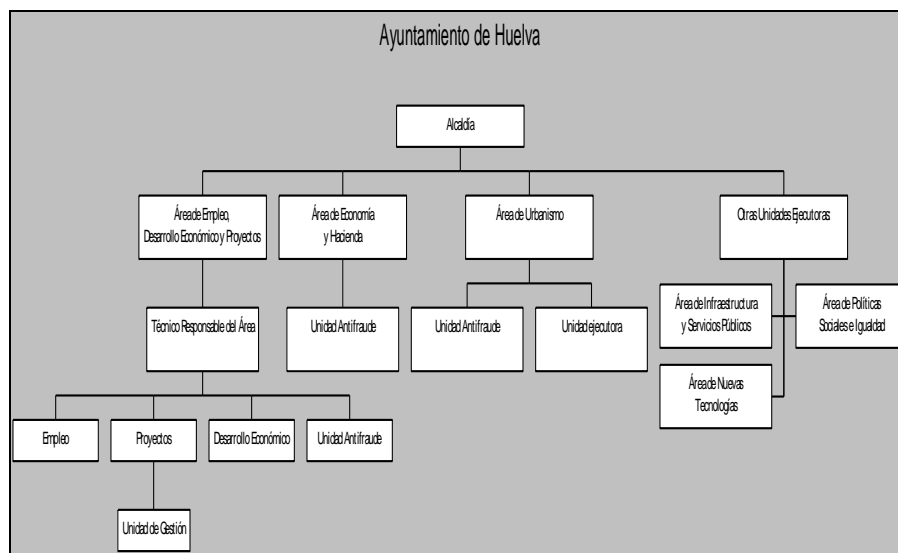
Ayuntamiento de Huelva

Alcaldía

Área de Empleo, Desarrollo Económico y Proyectos

Área de Economía y Hacienda

Área de Urbanismo

Otras Unidades Ejecutoras

Técnico Responsable del Área

Unidad Antifraude

Unidad Antifraude

Unidad ejecutora

Área de Infraestructura y Servicios Públicos

Área de Políticas Sociales e Igualdad

Área de Nuevas Tecnologías

Empleo

Proyectos

Desarrollo Económico

Unidad Antifraude

Unidad de Gestión